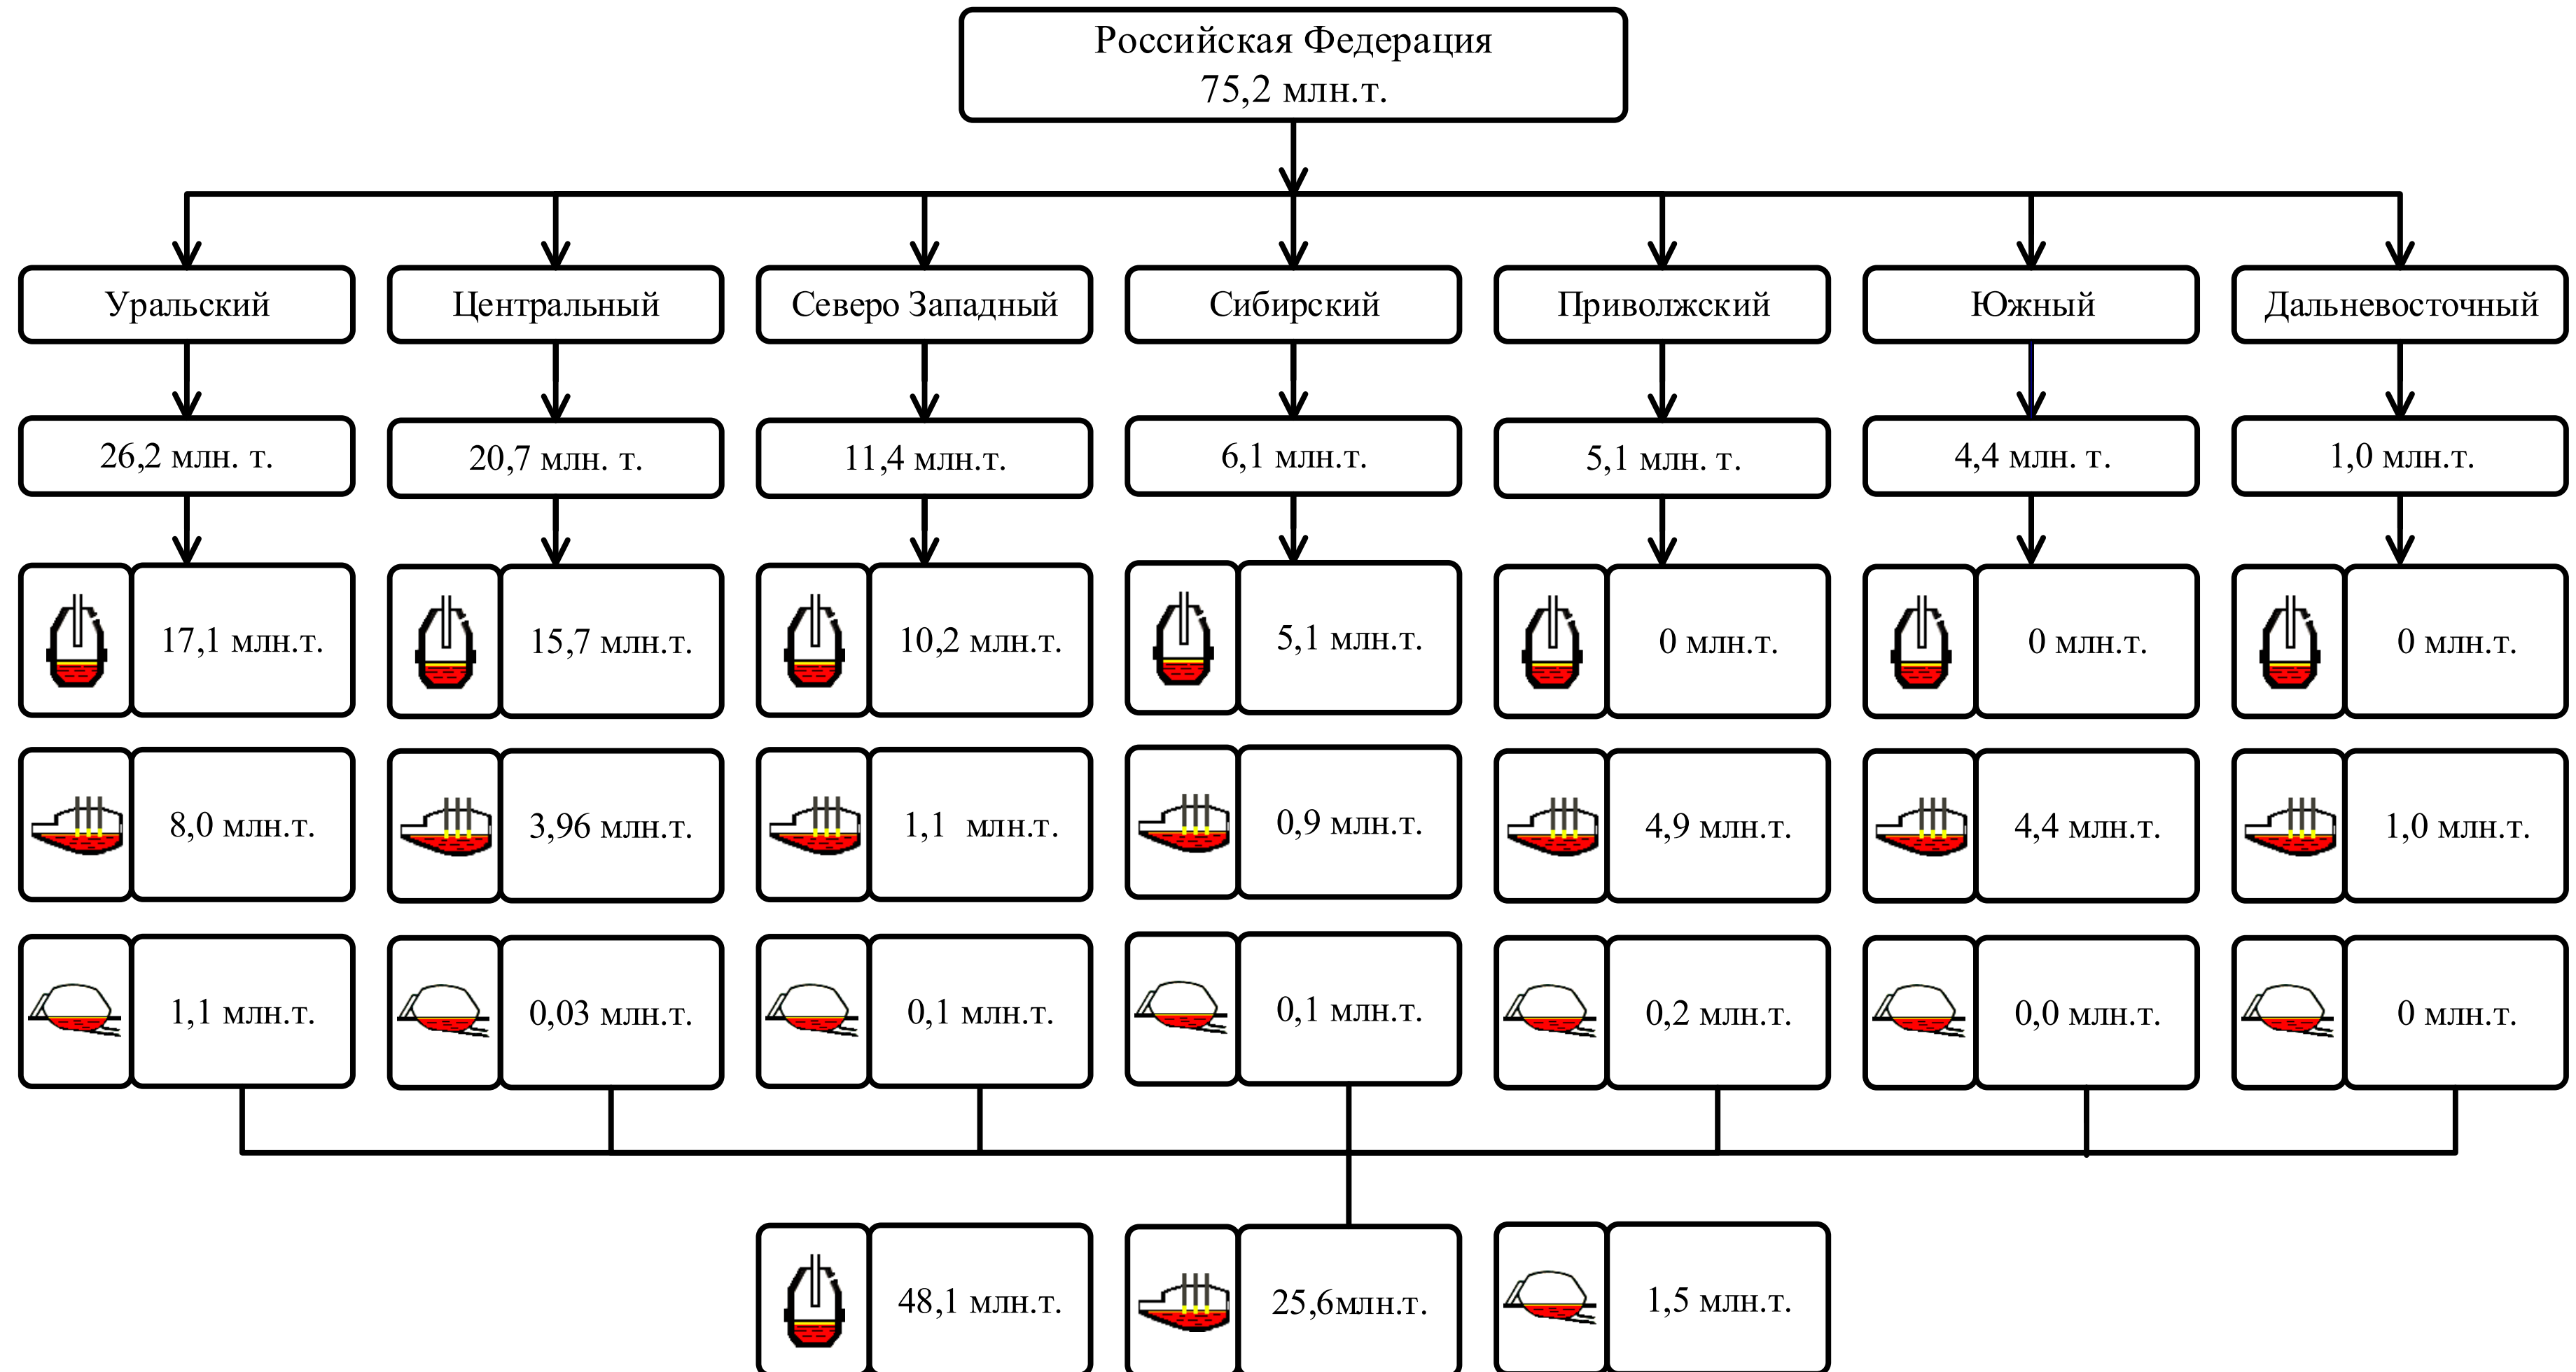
Российская Федерация
75,2 млн.т.

Уральский
26,2 млн. т.
17,1 млн.т.
8,0 млн.т.
1,1 млн.т.

Центральный
20,7 млн. т.
15,7 млн.т.
3,96 млн.т.
0,03 млн.т.

Северо Западный
11,4 млн.т.
10,2 млн.т.
1,1 млн.т.
0,1 млн.т.

Сибирский
6,1 млн.т.
5,1 млн.т.
0,9 млн.т.
0,1 млн.т.

Приволжский
5,1 млн. т.
0 млн.т.
4,9 млн.т.
0,2 млн.т.

Южный
4,4 млн. т.
0 млн.т.
4,4 млн.т.
0,0 млн.т.

Дальневосточный
1,0 млн.т.
0 млн.т.
1,0 млн.т.
0 млн.т.

48,1 млн.т.
25,6млн.т.
1,5 млн.т.